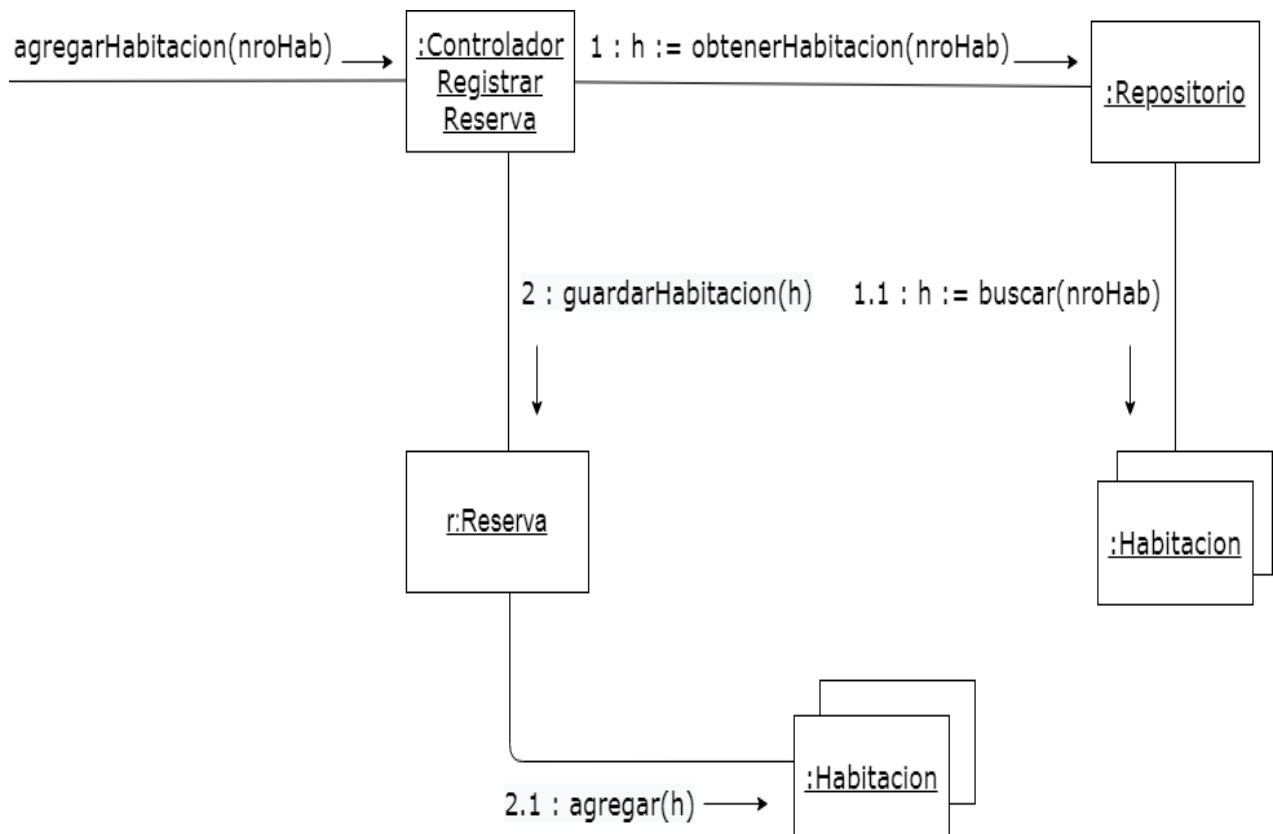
agregarHabitacion(nroHab)

:Controlador
Registrar
Reserva

1 : h := obtenerHabitacion(nroHab)

:Repositorio

2 : guardarHabitacion(h)

1.1 : h := buscar(nroHab)

r:Reserva

:Habitacion

:Habitacion

2.1 : agregar(h)